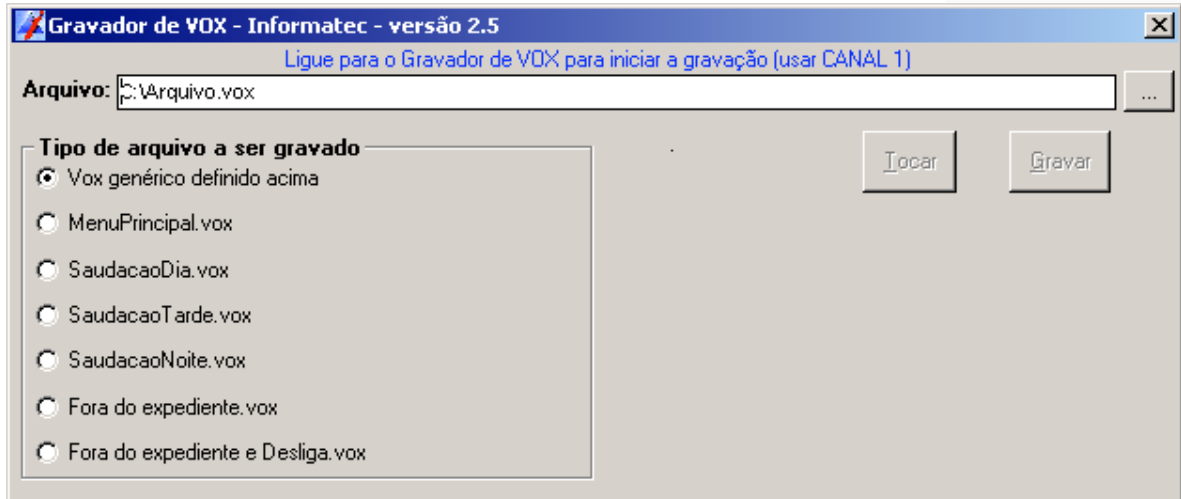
Gravador de VOX - Informatec - versão 2.5

Ligue para o Gravador de VOX para iniciar a gravação (usar CANAL 1)

Arquivo: C:\Arquivo.vox

...

Tipo de arquivo a ser gravado

Vox genérico definido acima

MenuPrincipal.vox

SaudacaoDia.vox

SaudacaoTarde.vox

SaudacaoNoite.vox

Fora do expediente.vox

Fora do expediente e Desliga.vox

Tocar

Gravar